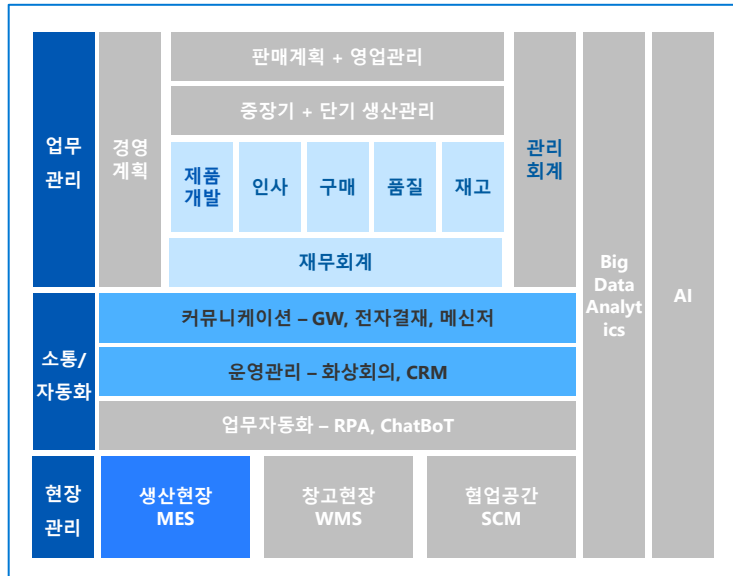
업무 관리

경영 계획

판매계획 + 영업관리

중장기 + 단기 생산관리

제품 개발

인사

구매

품질

재고

재무회계

관리 회계

Big Data Analytics

AI

소통/ 자동화

커뮤니케이션 – GW, 전자결재, 메신저

운영관리 – 화상회의, CRM

업무자동화 – RPA, ChatBoT

현장 관리

생산현장 MES

창고현장 WMS

협업공간 SCM